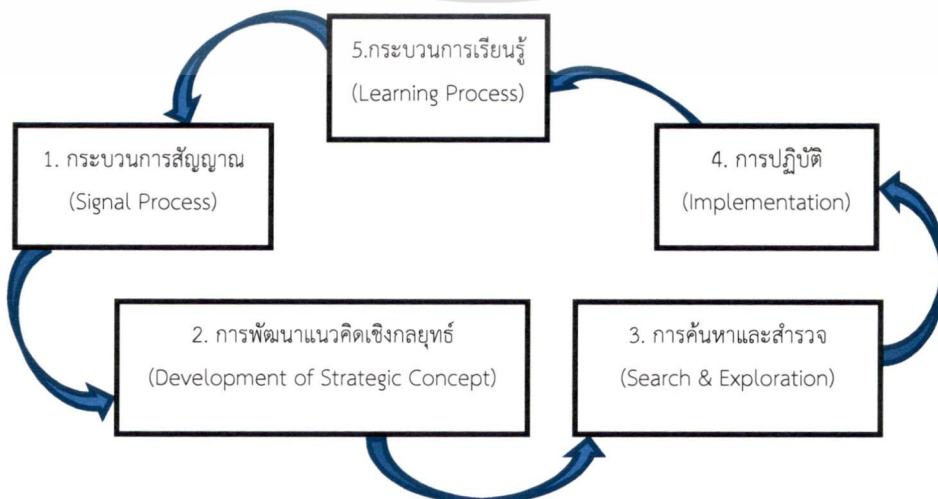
5.กระบวนการเรียนรู้
(Learning Process)

1. กระบวนการสัญญาณ
(Signal Process)

4. การปฏิบัติ
(Implementation)

2. การพัฒนาแนวคิดเชิงกลยุทธ์
(Development of Strategic Concept)

3. การค้นหาและสำรวจ
(Search & Exploration)